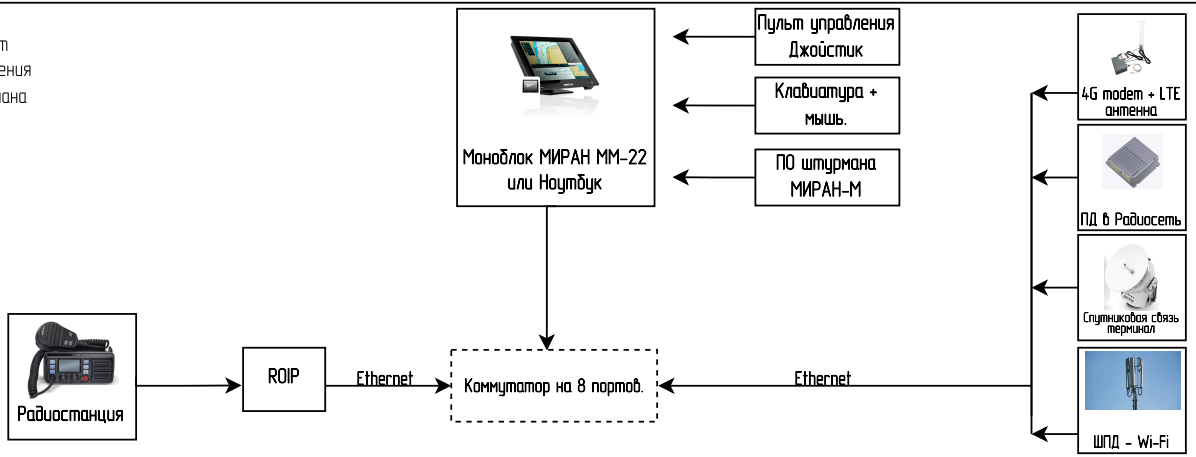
m
ения
мана

Моноблок МИРАН ММ-22 или Ноутбук

Пульт управления Джойстик

Клавиатура + мышь.

ПО штурмана МИРАН-М

4G modem + LTE антенна

ПД в Радиосеть

Спутниковая связь терминал

ШПД - Wi-Fi

Радиостанция

ROIP

Ethernet

Коммутатор на 8 портов.

Ethernet